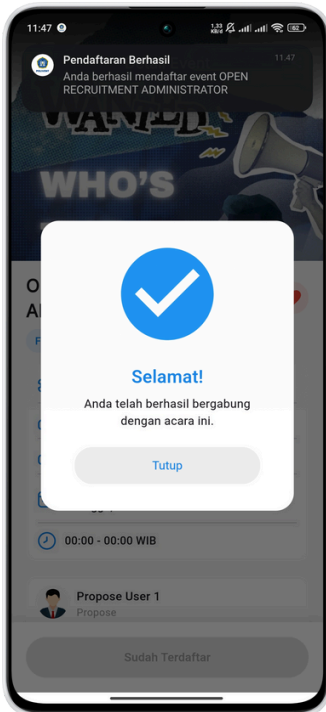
11:47

1,33 KB/d

Pendaftaran Berhasil

11.47

Anda berhasil mendaftar event OPEN RECRUITMENT ADMINISTRATOR

WANTED

WHO'S

O

A

Selamat!

Anda telah berhasil bergabung dengan acara ini.

Tutup

00:00 - 00:00 WIB

Propose User 1

Propose

Sudah Terdaftar